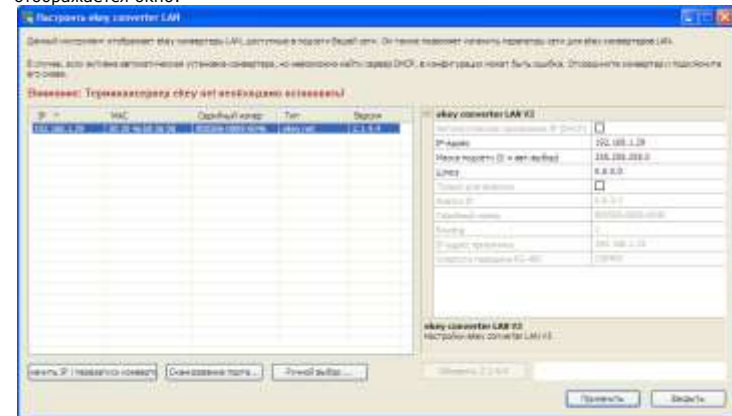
отображается окно:

Настроить ebey converter LAN

Данный инструмент отображает ebey конвертеры LAN, доступные в подсети вашей сети. Он также позволяет изменить параметры сети для ebey конвертеров LAN.

В случае, если активна автоматическая установка конвертера, но невозможно найти сервер DHCP, в конфигурации может быть ошибка. Отсоедините конвертер и подключите его снова.

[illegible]

| IP | MAC | Серийный номер | Тип | Версия |
|---|---|---|---|---|
| 192.168.1.28 | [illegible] | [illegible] | ebey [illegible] | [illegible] |

| ebey converter LAN V2 | |
|---|---|
| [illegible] | ☐ |
| IP-адрес | 192.168.1.28 |
| Маска подсети (0 = авт выбор) | 255.255.255.0 |
| Шлюз | 0.0.0.0 |
| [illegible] | ☐ |
| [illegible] | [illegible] |
| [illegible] | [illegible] |
| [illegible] | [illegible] |
| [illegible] | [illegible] |
| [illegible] | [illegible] |

ebey converter LAN V2
Настройки ebey converter LAN V2

начать IP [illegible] конвертер | Сканирование порта... | Ручной выбор... | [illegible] | Применить | Закрыть